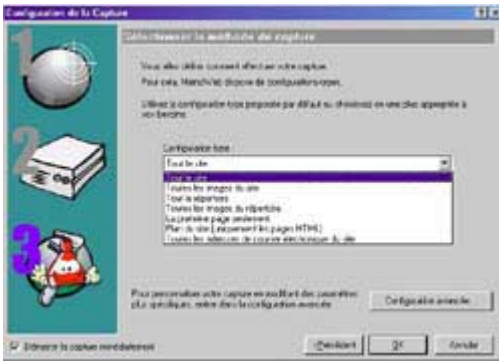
Configuration de la Capture

1

2

3

Sélectionnez la méthode de capture

Vous allez définir comment effectuer votre capture.
Pour cela, MetaProducts dispose de configurations-types.

Utilisez la configuration type proposée par défaut ou choisissez en une plus appropriée à vos besoins.

Configuration type :

Tout le site

Tout le site
Toutes les images du site
Tout le répertoire
Toutes les images du répertoire
La première page seulement
Plan du site (uniquement les pages HTML)
Toutes les adresses de courrier électronique du site

Pour personnaliser votre capture en modifiant des paramètres plus spécifiques, entrez dans la configuration avancée.

Configuration avancée...

Démarrer la capture immédiatement

< Précédent

OK

Annuler